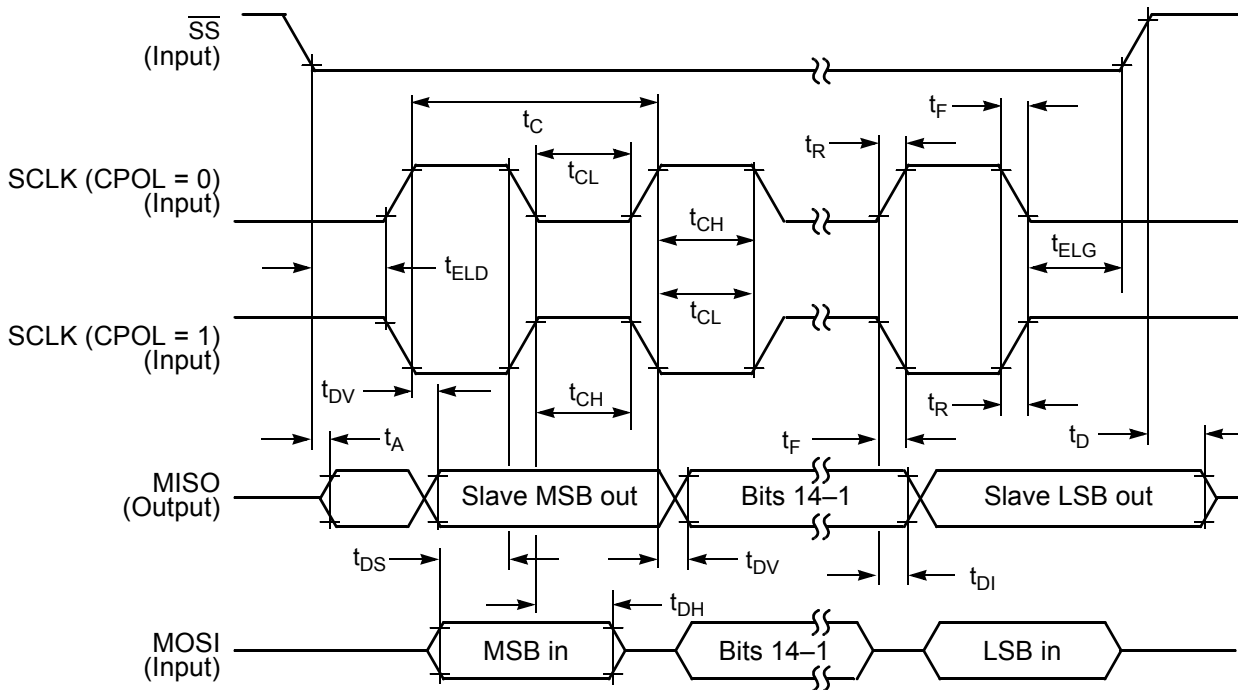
$\overline{SS}$
(Input)

$t_C$

$t_F$

$t_R$

$t_{CL}$

SCLK (CPOL = 0)
(Input)

$t_{CH}$

$t_{ELG}$

$t_{ELD}$

$t_{CL}$

SCLK (CPOL = 1)
(Input)

$t_{DV}$

$t_{CH}$

$t_R$

$t_A$

$t_F$

$t_D$

MISO
(Output)

Slave MSB out

Bits 14–1

Slave LSB out

$t_{DS}$

$t_{DV}$

$t_{DI}$

$t_{DH}$

MOSI
(Input)

MSB in

Bits 14–1

LSB in